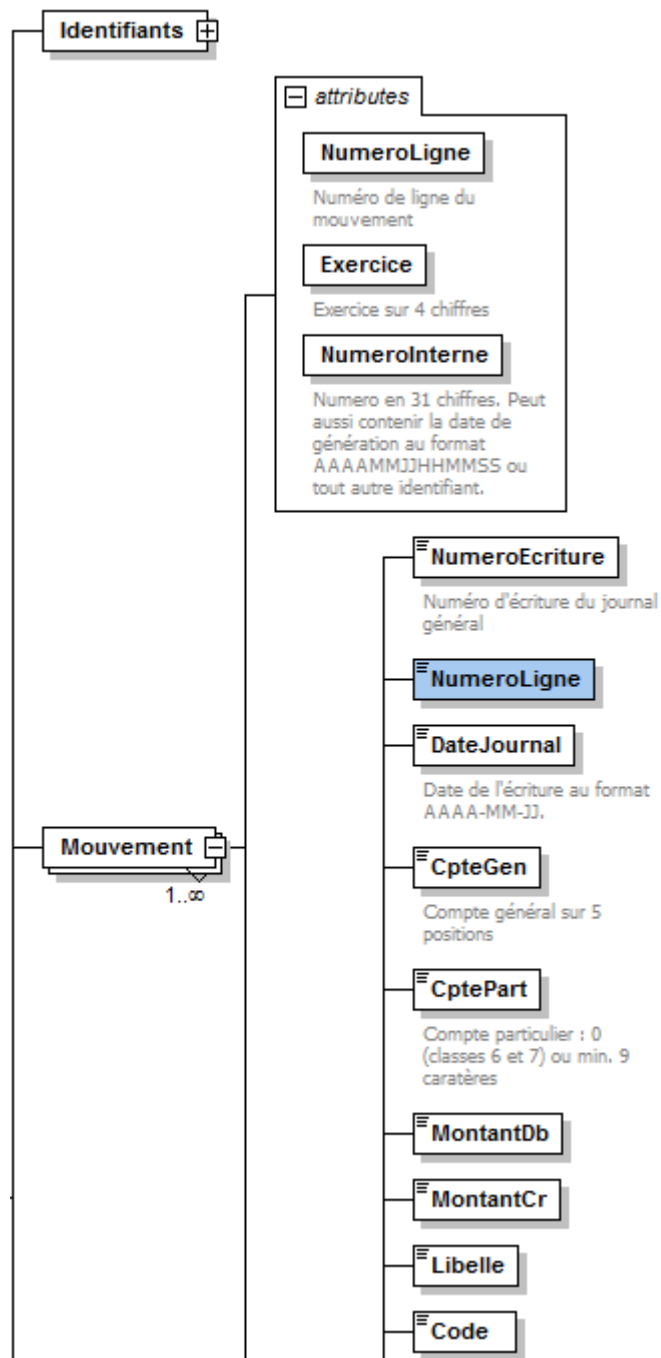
Identifiants

attributes

NumeroLigne

Numéro de ligne du mouvement

Exercice

Exercice sur 4 chiffres

NumeroInterne

Numero en 31 chiffres. Peut aussi contenir la date de génération au format AAAAMMJJHHMMSS ou tout autre identifiant.

NumeroEcriture

Numéro d'écriture du journal général

NumeroLigne

DateJournal

Date de l'écriture au format AAAA-MM-JJ.

Mouvement

1..∞

CpteGen

Compte général sur 5 positions

CptePart

Compte particulier : 0 (classes 6 et 7) ou min. 9 caratères

MontantDb

MontantCr

Libelle

Code